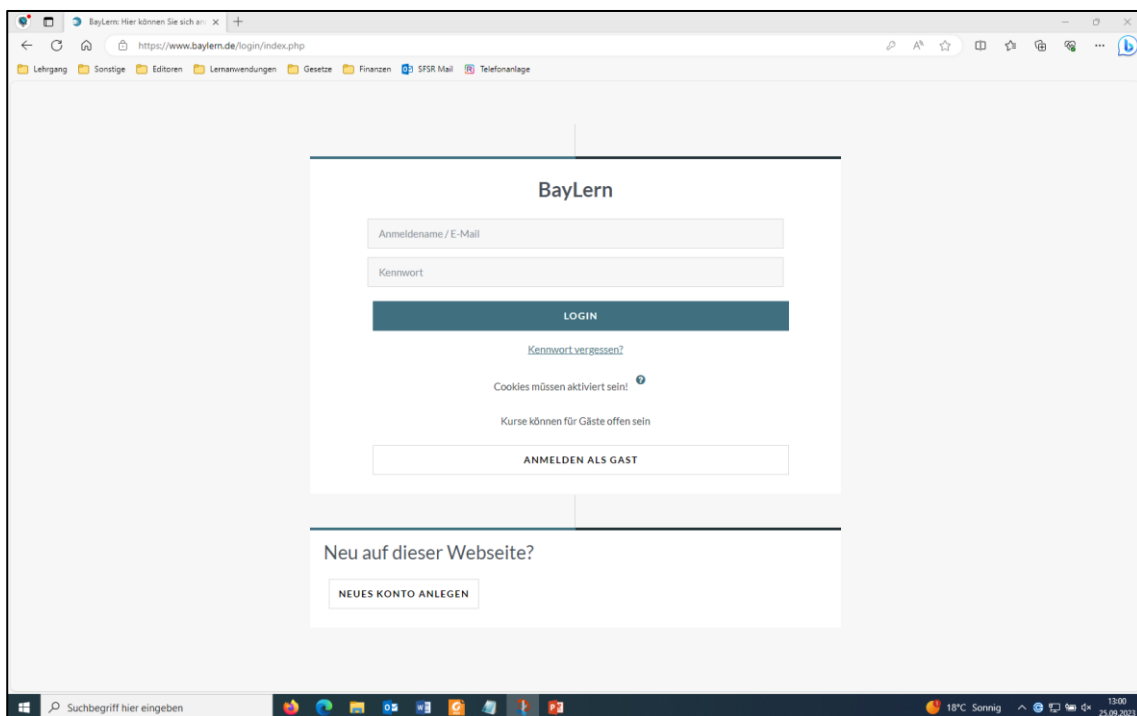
BayLern: Hier können Sie sich an

https://www.baylern.de/login/index.php

Lehrgang Sonstige Editoren Lernanwendungen Gesetze Finanzen SFSR Mail Telefonanlage

BayLern

Anmeldename / E-Mail

Kennwort

LOGIN

Kennwort vergessen?

Cookies müssen aktiviert sein!

Kurse können für Gäste offen sein

ANMELDEN ALS GAST

Neu auf dieser Webseite?

NEUES KONTO ANLEGEN

Suchbegriff hier eingeben

18°C Sonnig

13:00
25.09.2023